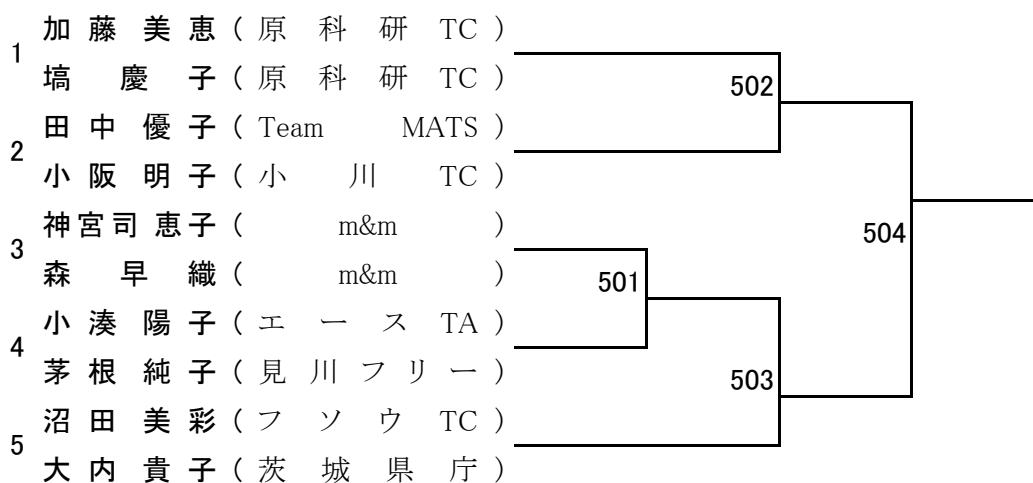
1 加藤美恵（原科研 TC）
塙慶子（原科研 TC）

2 田中優子（Team MATS）
小阪明子（小川 TC）

3 神宮司恵子（m&m）
森早織（m&m）

4 小湊陽子（エース TA）
茅根純子（見川フリー）

5 沼田美彩（フソウ TC）
大内貴子（茨城県庁）

502
501
503
504